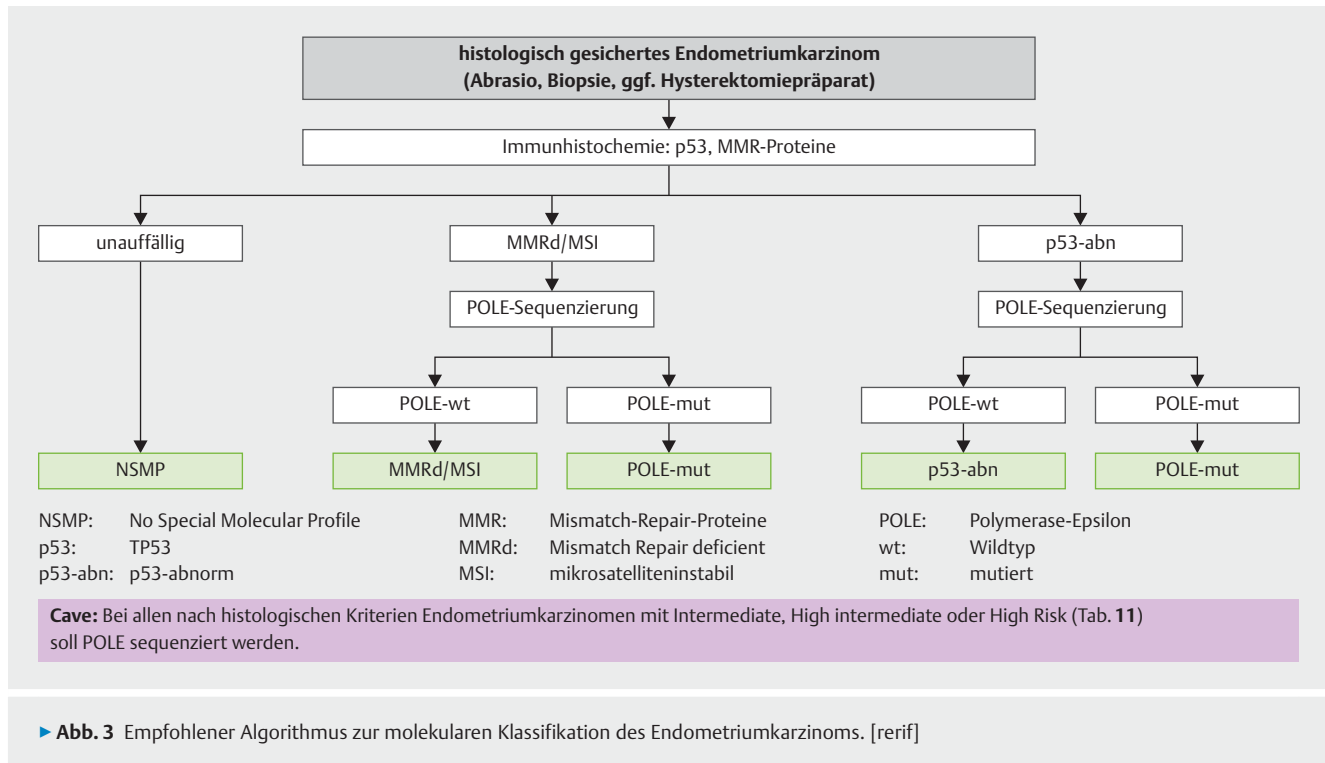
**histologisch gesichertes Endometriumkarzinom (Abrasio, Biopsie, ggf. Hysterektomiepräparat)**

Immunhistochemie: p53, MMR-Proteine

unauffällig

MMRd/MSI

p53-abn

POLE-Sequenzierung

POLE-Sequenzierung

POLE-wt

POLE-mut

POLE-wt

POLE-mut

NSMP

MMRd/MSI

POLE-mut

p53-abn

POLE-mut

NSMP: No Special Molecular Profile
p53: TP53
p53-abn: p53-abnorm

MMR: Mismatch-Repair-Proteine
MMRd: Mismatch Repair deficient
MSI: mikrosatelliteninstabil

POLE: Polymerase-Epsilon
wt: Wildtyp
mut: mutiert

**Cave:** Bei allen nach histologischen Kriterien Endometriumkarzinomen mit Intermediate, High intermediate oder High Risk (Tab. **11**) soll POLE sequenziert werden.

▶ **Abb. 3** Empfohlener Algorithmus zur molekularen Klassifikation des Endometriumkarzinoms. [rerif]